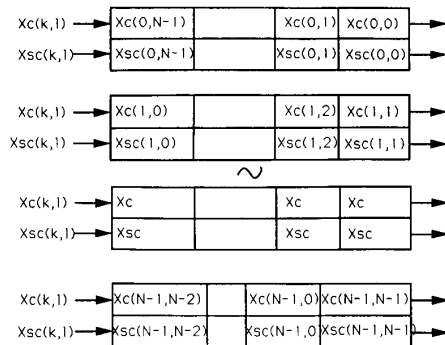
Xc(k,1) Xc(0,N-1) Xc(0,1) Xc(0,0)
Xsc(k,1) Xsc(0,N-1) Xsc(0,1) Xsc(0,0)

Xc(k,1) Xc(1,0) Xc(1,2) Xc(1,1)
Xsc(k,1) Xsc(1,0) Xsc(1,2) Xsc(1,1)

~

Xc(k,1) Xc Xc Xc
Xsc(k,1) Xsc Xsc Xsc

Xc(k,1) Xc(N-1,N-2) Xc(N-1,0) Xc(N-1,N-1)
Xsc(k,1) Xsc(N-1,N-2) Xsc(N-1,0 Xsc(N-1,N-1)